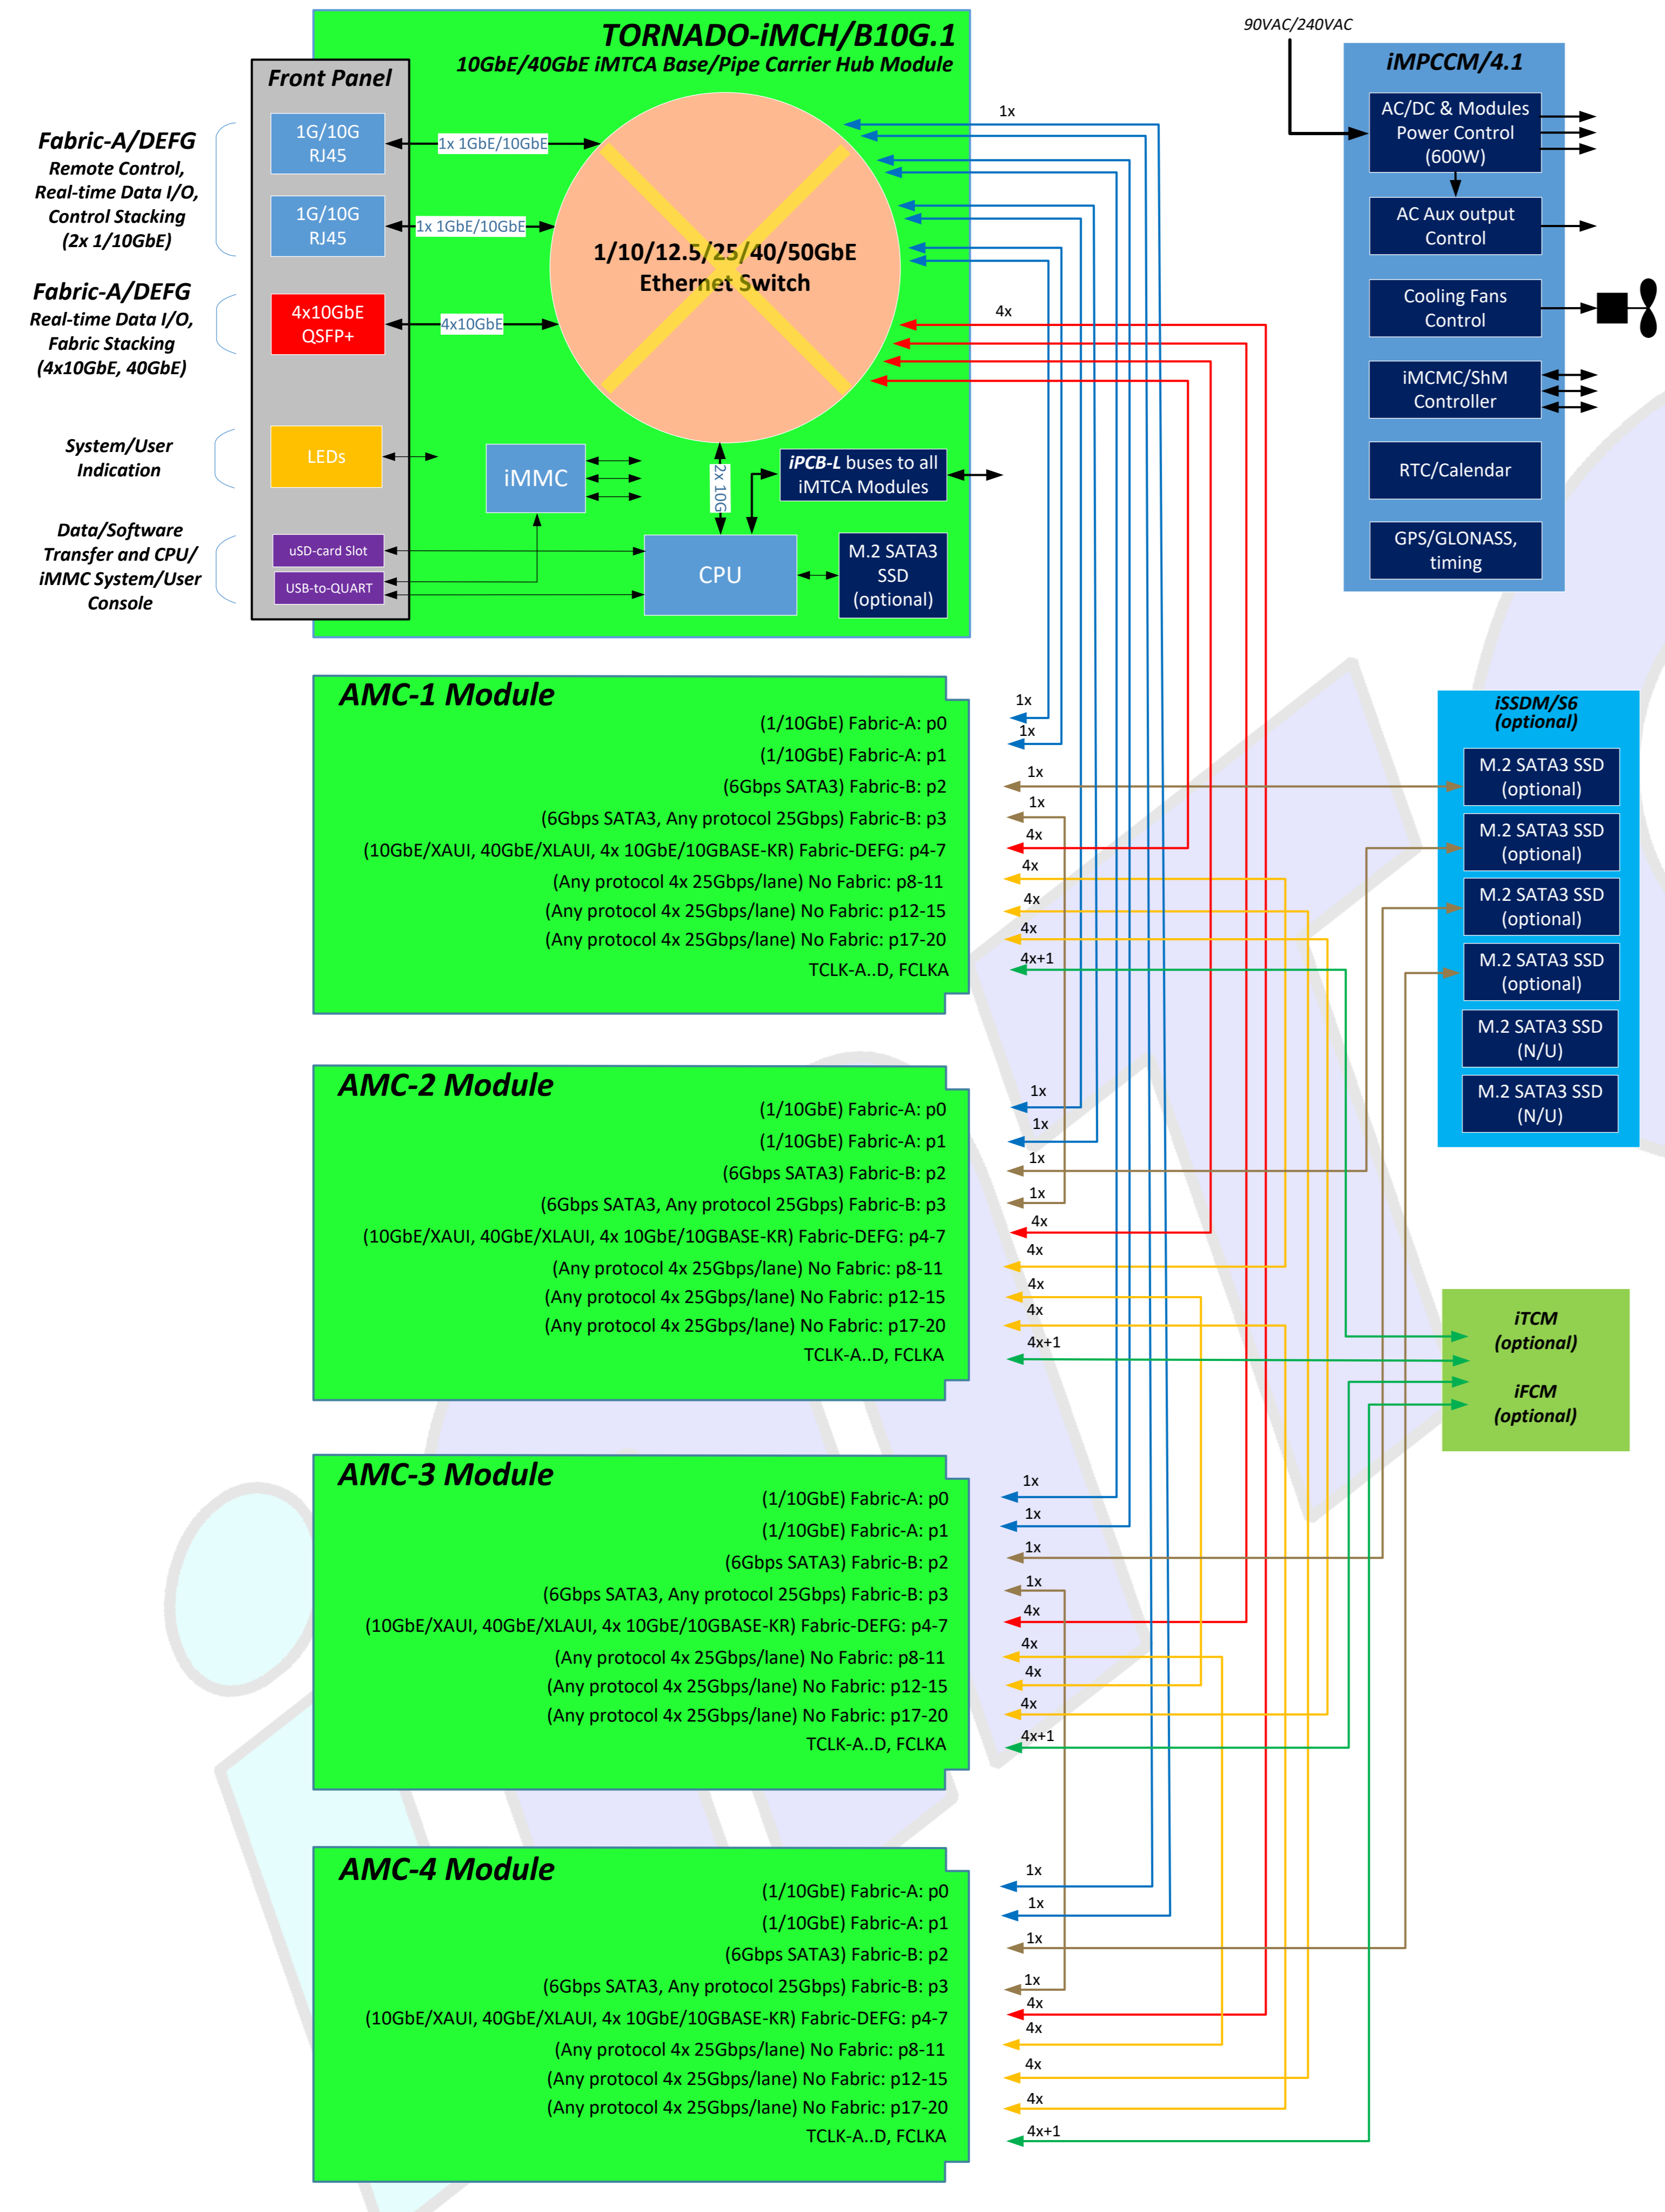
TORNADO-iMCH/B10G.1
10GbE/40GbE iMTCA Base/Pipe Carrier Hub Module

Front Panel

Fabric-A/DEFG
Remote Control, Real-time Data I/O, Control Stacking (2x 1/10GbE)

1G/10G RJ45

1x 1GbE/10GbE

1G/10G RJ45

1x 1GbE/10GbE

Fabric-A/DEFG
Real-time Data I/O, Fabric Stacking (4x10GbE, 40GbE)

4x10GbE QSFP+

4x10GbE

1/10/12.5/25/40/50GbE Ethernet Switch

System/User Indication

LEDs

iMMC

2x 10G

iPCB-L buses to all iMTCA Modules

Data/Software Transfer and CPU/ iMMC System/User Console

uSD-card Slot

USB-to-QUART

CPU

M.2 SATA3 SSD (optional)

1x

4x

90VAC/240VAC

iMPCCM/4.1

AC/DC & Modules Power Control (600W)

AC Aux output Control

Cooling Fans Control

iMCMC/ShM Controller

RTC/Calendar

GPS/GLONASS, timing

AMC-1 Module
(1/10GbE) Fabric-A: p0
(1/10GbE) Fabric-A: p1
(6Gbps SATA3) Fabric-B: p2
(6Gbps SATA3, Any protocol 25Gbps) Fabric-B: p3
(10GbE/XAUI, 40GbE/XLAUI, 4x 10GbE/10GBASE-KR) Fabric-DEFG: p4-7
(Any protocol 4x 25Gbps/lane) No Fabric: p8-11
(Any protocol 4x 25Gbps/lane) No Fabric: p12-15
(Any protocol 4x 25Gbps/lane) No Fabric: p17-20
TCLK-A..D, FCLKA

1x 1x 1x 1x 4x 4x 4x 4x 4x+1

iSSDM/S6 (optional)
M.2 SATA3 SSD (optional)
M.2 SATA3 SSD (optional)
M.2 SATA3 SSD (optional)
M.2 SATA3 SSD (optional)
M.2 SATA3 SSD (N/U)
M.2 SATA3 SSD (N/U)

AMC-2 Module
(1/10GbE) Fabric-A: p0
(1/10GbE) Fabric-A: p1
(6Gbps SATA3) Fabric-B: p2
(6Gbps SATA3, Any protocol 25Gbps) Fabric-B: p3
(10GbE/XAUI, 40GbE/XLAUI, 4x 10GbE/10GBASE-KR) Fabric-DEFG: p4-7
(Any protocol 4x 25Gbps/lane) No Fabric: p8-11
(Any protocol 4x 25Gbps/lane) No Fabric: p12-15
(Any protocol 4x 25Gbps/lane) No Fabric: p17-20
TCLK-A..D, FCLKA

1x 1x 1x 1x 4x 4x 4x 4x 4x+1

iTCM (optional)
iFCM (optional)

AMC-3 Module
(1/10GbE) Fabric-A: p0
(1/10GbE) Fabric-A: p1
(6Gbps SATA3) Fabric-B: p2
(6Gbps SATA3, Any protocol 25Gbps) Fabric-B: p3
(10GbE/XAUI, 40GbE/XLAUI, 4x 10GbE/10GBASE-KR) Fabric-DEFG: p4-7
(Any protocol 4x 25Gbps/lane) No Fabric: p8-11
(Any protocol 4x 25Gbps/lane) No Fabric: p12-15
(Any protocol 4x 25Gbps/lane) No Fabric: p17-20
TCLK-A..D, FCLKA

1x 1x 1x 1x 4x 4x 4x 4x 4x+1

AMC-4 Module
(1/10GbE) Fabric-A: p0
(1/10GbE) Fabric-A: p1
(6Gbps SATA3) Fabric-B: p2
(6Gbps SATA3, Any protocol 25Gbps) Fabric-B: p3
(10GbE/XAUI, 40GbE/XLAUI, 4x 10GbE/10GBASE-KR) Fabric-DEFG: p4-7
(Any protocol 4x 25Gbps/lane) No Fabric: p8-11
(Any protocol 4x 25Gbps/lane) No Fabric: p12-15
(Any protocol 4x 25Gbps/lane) No Fabric: p17-20
TCLK-A..D, FCLKA

1x 1x 1x 1x 4x 4x 4x 4x 4x+1